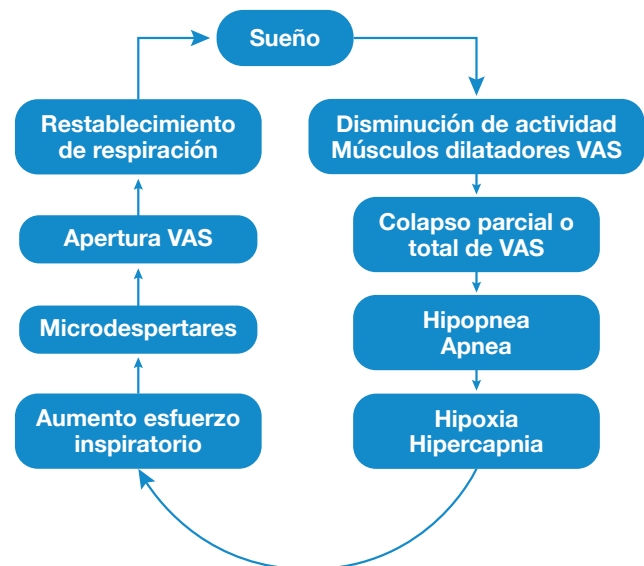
Sueño

Disminución de actividad Músculos dilatadores VAS

Colapso parcial o total de VAS

Hipopnea Apnea

Hipoxia Hipercapnia

Aumento esfuerzo inspiratorio

Microdespertares

Apertura VAS

Restablecimiento de respiración